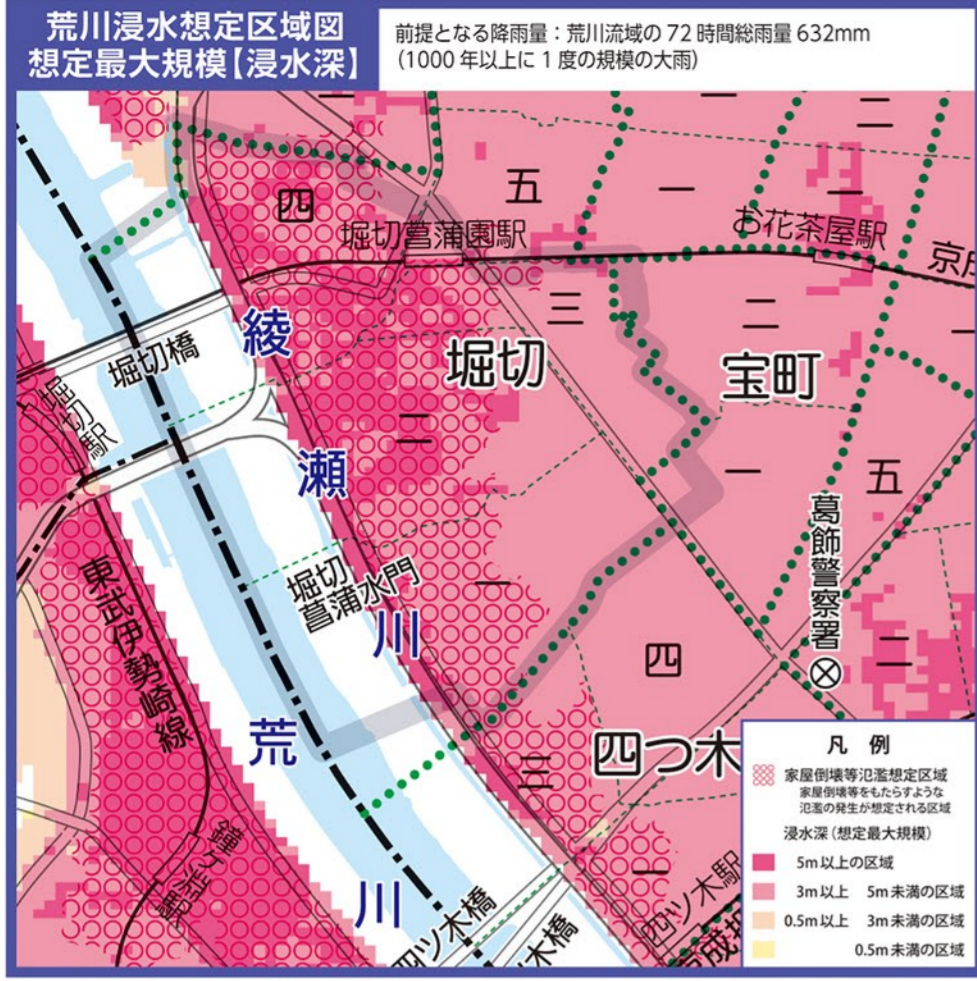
荒川浸水想定区域図
想定最大規模【浸水深】

前提となる降雨量：荒川流域の 72 時間総雨量 632mm
（1000 年以上に 1 度の規模の大雨）

四
五
一
二
堀切菖蒲園駅
お花茶屋駅
京
三
二
綾
堀切橋
堀切駅
堀切
宝町
二
瀬
一
五
葛飾警察署
堀切菖蒲水門
東武伊勢崎線
一
川
四
荒
四つ木
三
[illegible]
川
四ツ木橋
木橋
四ツ木駅
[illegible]成

凡　例
家屋倒壊等氾濫想定区域
家屋倒壊等をもたらすような氾濫の発生が想定される区域
浸水深（想定最大規模）
5m 以上の区域
3m 以上　5m 未満の区域
0.5m 以上　3m 未満の区域
0.5m 未満の区域